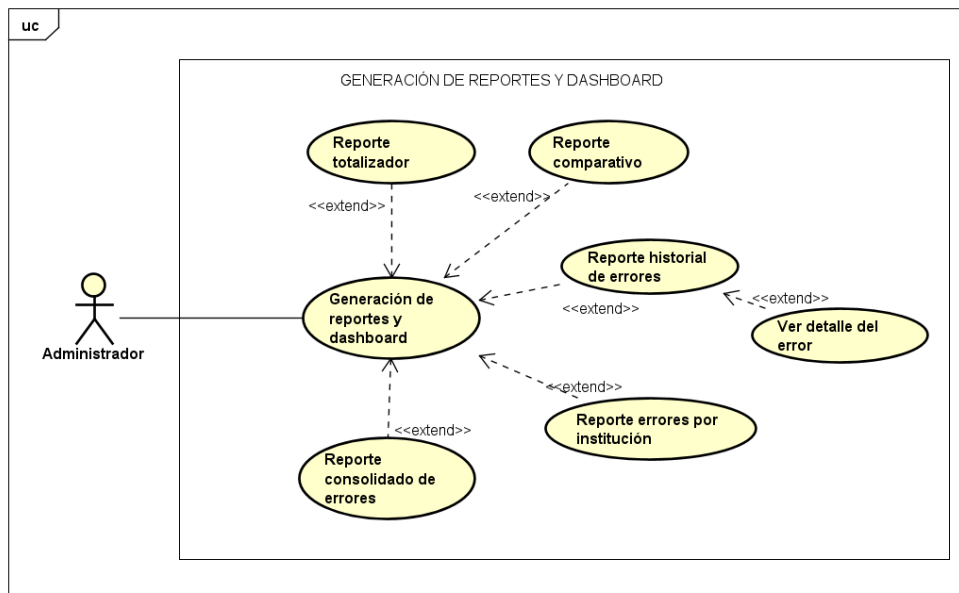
uc

GENERACIÓN DE REPORTES Y DASHBOARD

Reporte totalizador

Reporte comparativo

<<extend>>

<<extend>>

Reporte historial de errores

Generación de reportes y dashboard

<<extend>>

<<extend>>

Ver detalle del error

Administrador

<<extend>>

Reporte errores por institución

<<extend>>

Reporte consolidado de errores